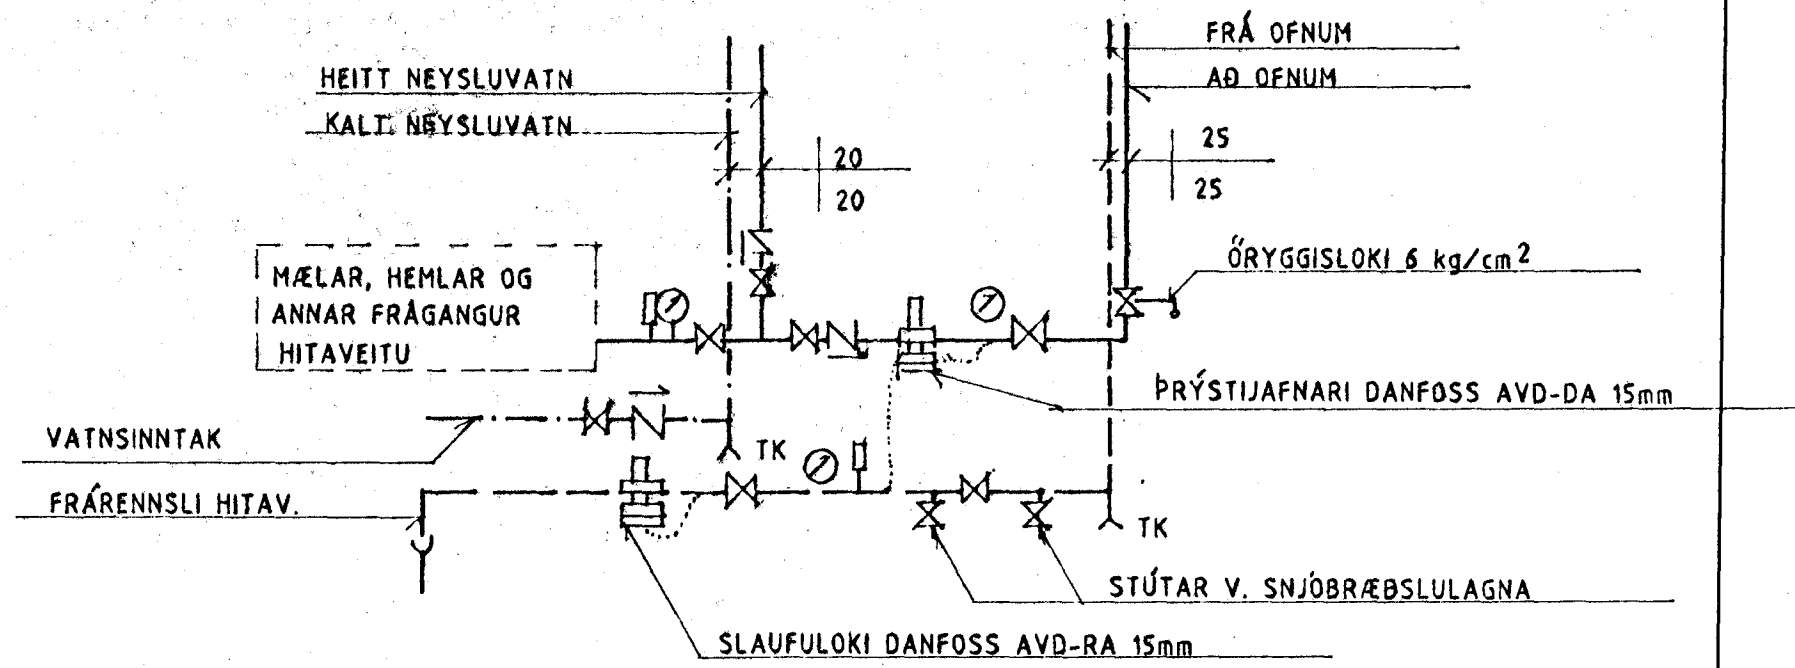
HEITT NEYSLUVATN
KALT NEYSLUVATN
20
20
FRÁ OFNUM
AÐ OFNUM
25
25
MÆLAR, HEMLAR OG ANNAR FRÁGANGUR HITAVEITU
ÖRYGGISLOKI 6 kg/cm$^2$
ÞRÝSTIJAFNARI DANFOSS AVD-DA 15mm
VATNSINNTAK
TK
FRÁRENNSLI HITAV.
TK
STÚTAR V. SNJÓBRÆÐSLULAGNA
SLAUFULOKI DANFOSS AVD-RA 15mm